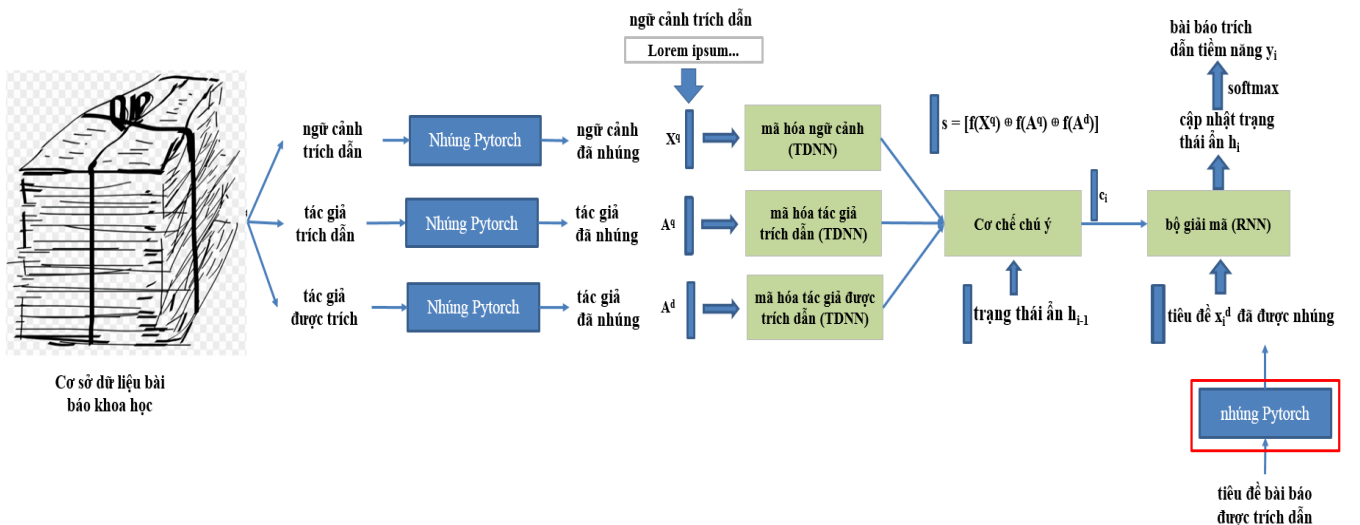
Cơ sở dữ liệu bài báo khoa học

ngữ cảnh trích dẫn

Nhúng Pytorch

ngữ cảnh đã nhúng

tác giả trích dẫn

Nhúng Pytorch

tác giả đã nhúng

tác giả được trích

Nhúng Pytorch

tác giả đã nhúng

ngữ cảnh trích dẫn

Lorem ipsum...

$X^q$

mã hóa ngữ cảnh (TDNN)

$A^q$

mã hóa tác giả trích dẫn (TDNN)

$A^d$

mã hóa tác giả được trích dẫn (TDNN)

$s = [f(X^q) \oplus f(A^q) \oplus f(A^d)]$

Cơ chế chú ý

$c_i$

trạng thái ẩn $h_{i-1}$

bài báo trích dẫn tiềm năng $y_i$

softmax

cập nhật trạng thái ẩn $h_i$

bộ giải mã (RNN)

tiêu đề $x_i^d$ đã được nhúng

nhúng Pytorch

tiêu đề bài báo được trích dẫn